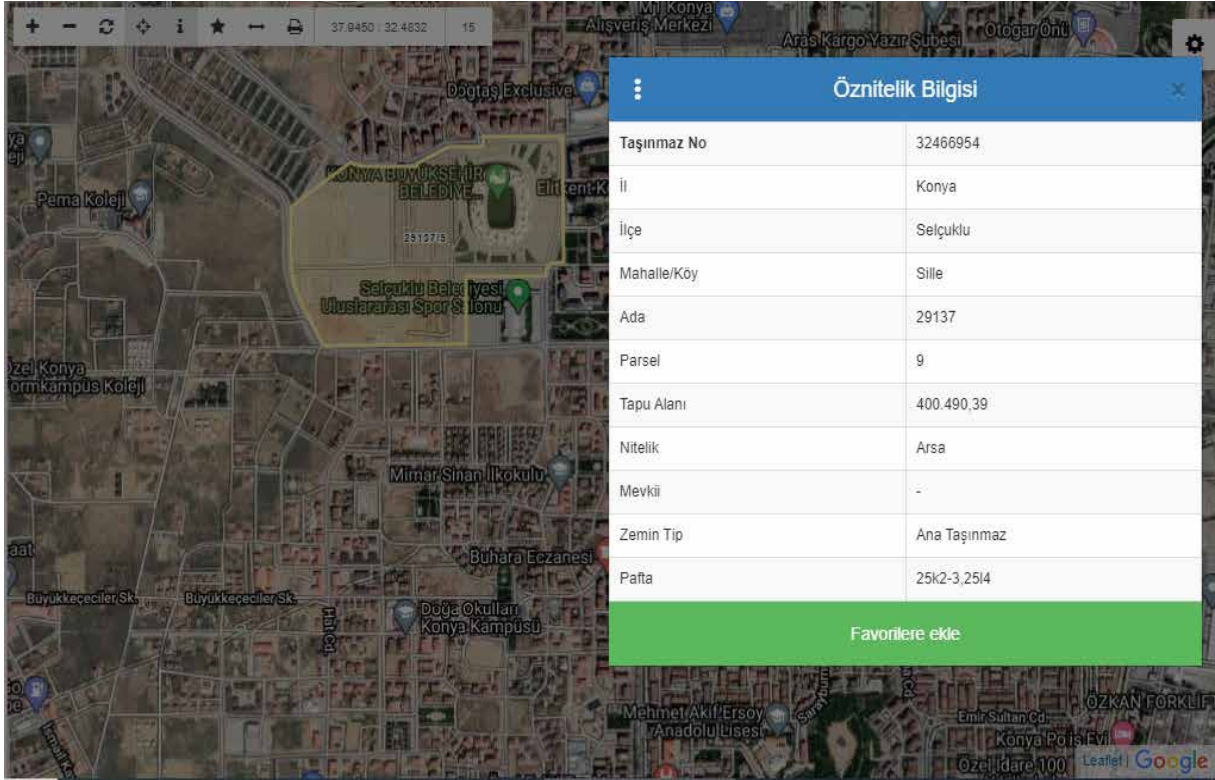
37.9450 : 32.4832 15

M1 Konya Alışveriş Merkezi
Aras Kargo Yazır Şubesi
Otogar Önü
Doğtaş Exclusive
KONYA BÜYÜKŞEHİR BELEDİYE
Elitkent
Pema Koleji
29137/9
Selçuklu Belediyesi Uluslararası Spor Salonu
Özel Konya Formkampüs Koleji
Mimar Sinan İlkokulu
Buhara Eczanesi
Büyükkeçeciler Sk.
Büyükkeçeciler Sk.
Doğa Okulları Konya Kampüsü
Mehmet Akif Ersoy Anadolu Lisesi
Emir Sultan Cd.
Konya Polis Evi
Özel İdare 100
ÖZKAN FORKLİFT
Leaflet | Google

Öznitelik Bilgisi

| Taşınmaz No | 32466954 |
|---|---|
| İl | Konya |
| İlçe | Selçuklu |
| Mahalle/Köy | Sille |
| Ada | 29137 |
| Parsel | 9 |
| Tapu Alanı | 400.490,39 |
| Nitelik | Arsa |
| Mevkii | - |
| Zemin Tip | Ana Taşınmaz |
| Pafta | 25k2-3,25l4 |

Favorilere ekle